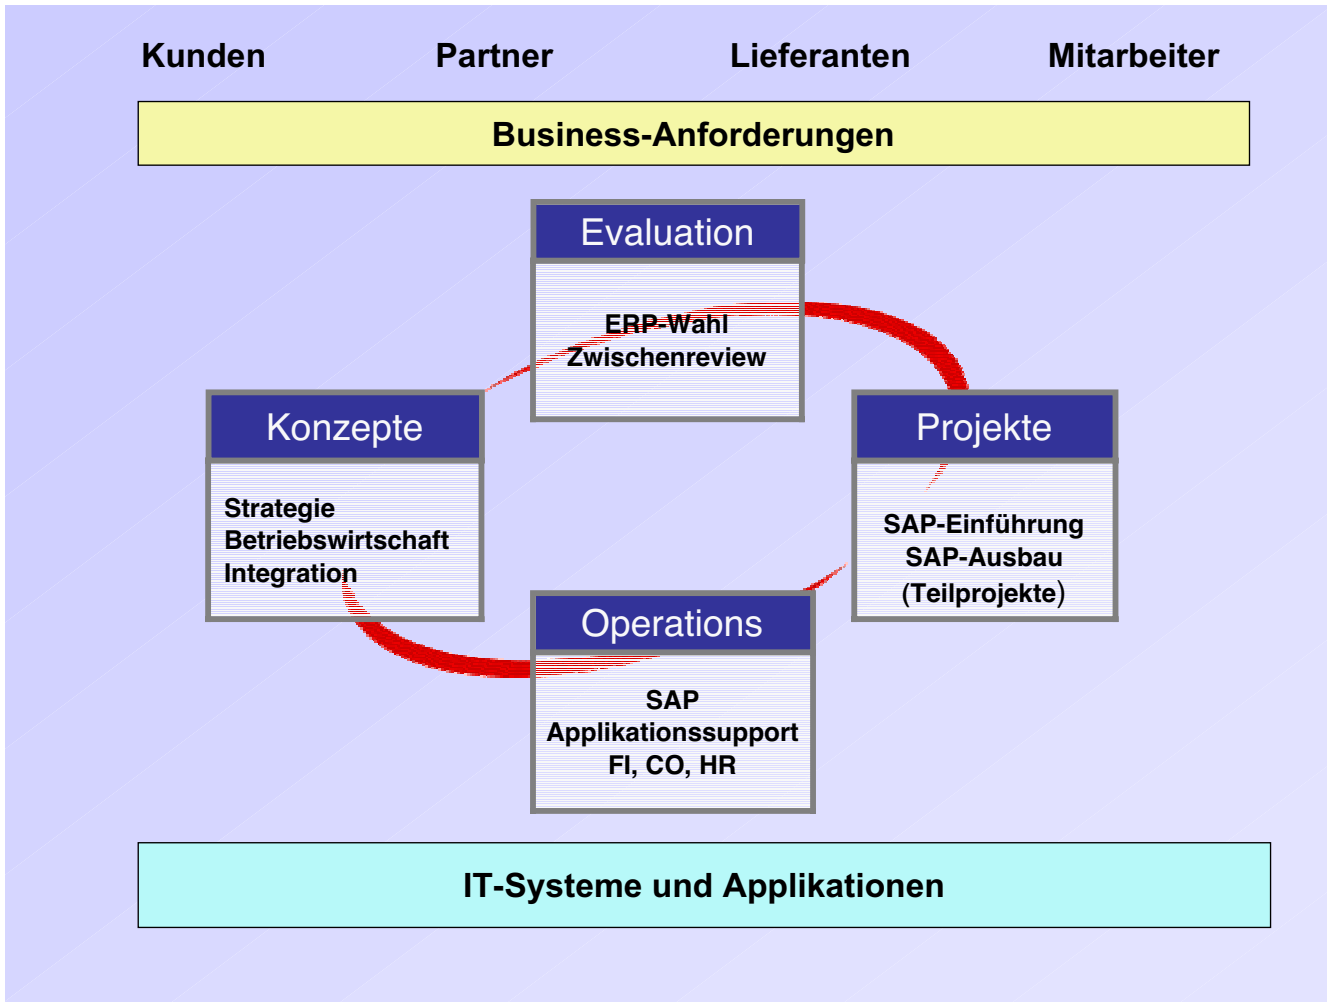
Kunden Partner Lieferanten Mitarbeiter

Business-Anforderungen

Evaluation

ERP-Wahl
Zwischenreview

Konzepte

Strategie
Betriebswirtschaft
Integration

Projekte

SAP-Einführung
SAP-Ausbau
(Teilprojekte)

Operations

SAP
Applikationssupport
FI, CO, HR

IT-Systeme und Applikationen